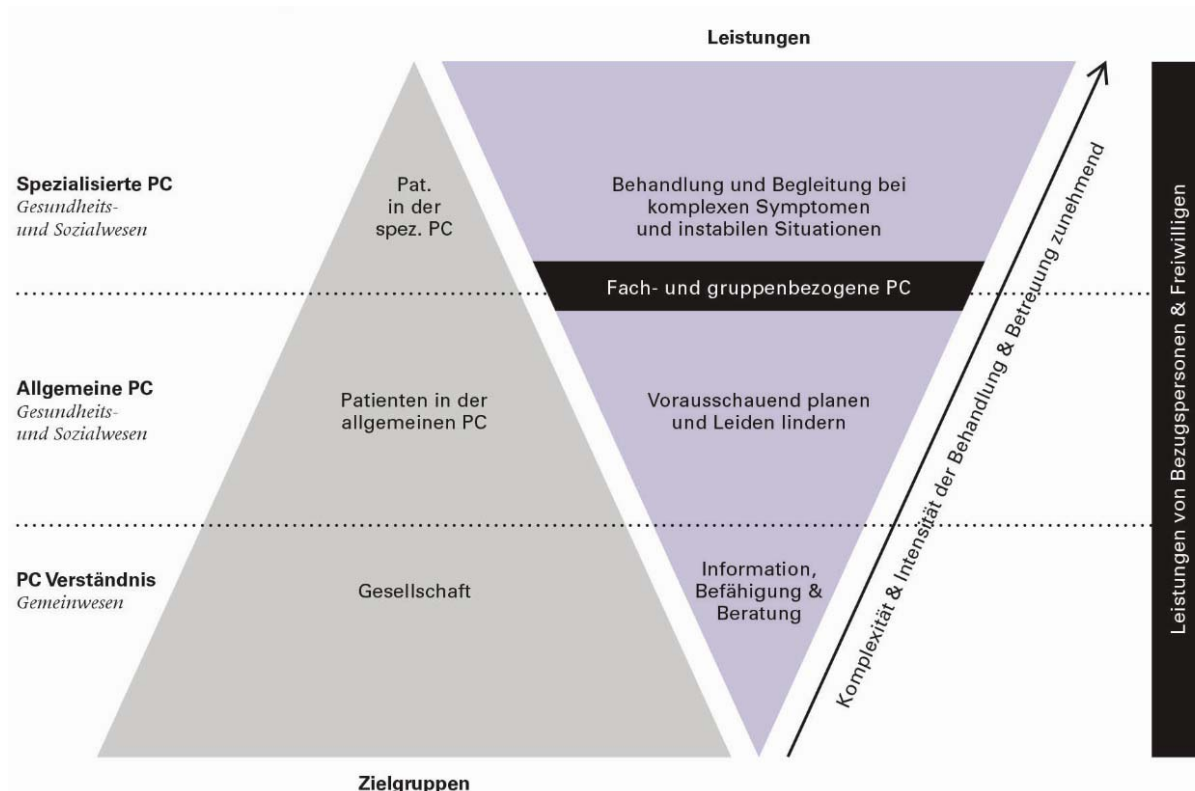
Leistungen

Spezialisierte PC
Gesundheits- und Sozialwesen

Pat. in der spez. PC

Behandlung und Begleitung bei komplexen Symptomen und instabilen Situationen

Fach- und gruppenbezogene PC

Allgemeine PC
Gesundheits- und Sozialwesen

Patienten in der allgemeinen PC

Vorausschauend planen und Leiden lindern

PC Verständnis
Gemeinwesen

Gesellschaft

Information, Befähigung & Beratung

Komplexität & Intensität der Behandlung & Betreuung zunehmend

Leistungen von Bezugspersonen & Freiwilligen

Zielgruppen